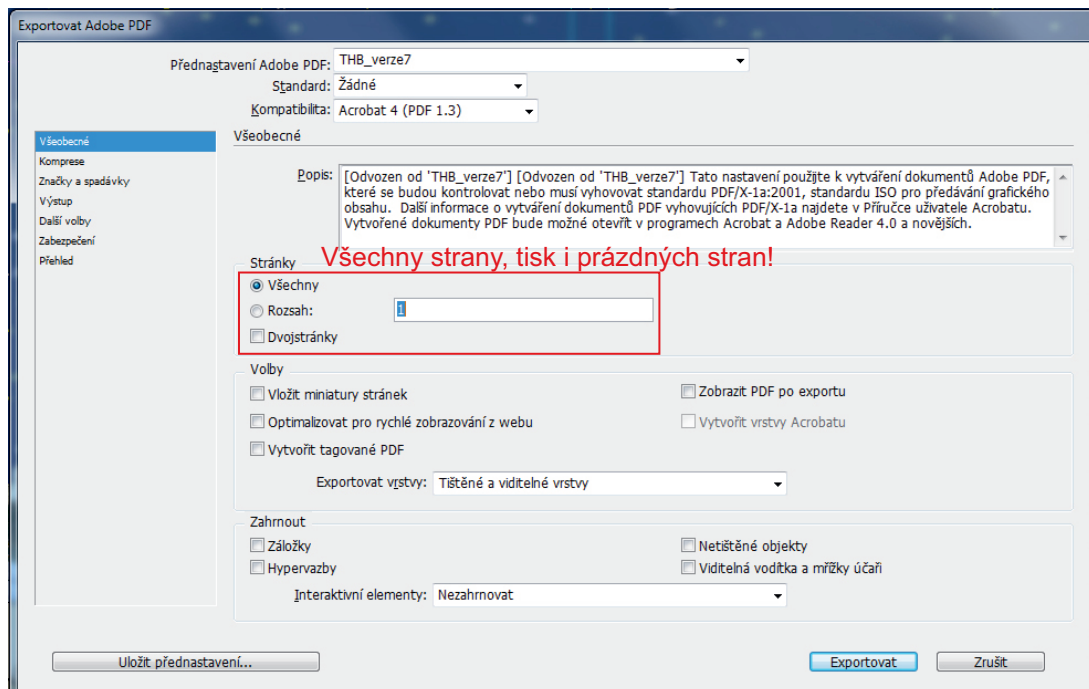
Exportovat Adobe PDF

Přednastavení Adobe PDF: THB_verze7
Standard: Žádné
Kompatibilita: Acrobat 4 (PDF 1.3)

Všeobecné
Komprese
Značky a spadávky
Výstup
Další volby
Zabezpečení
Přehled

Všeobecné

Popis: [Odvozen od 'THB_verze7'] [Odvozen od 'THB_verze7'] Tato nastavení použijte k vytváření dokumentů Adobe PDF, které se budou kontrolovat nebo musí vyhovovat standardu PDF/X-1a:2001, standardu ISO pro předávání grafického obsahu. Další informace o vytváření dokumentů PDF vyhovujících PDF/X-1a najdete v Příručce uživatele Acrobatu. Vytvořené dokumenty PDF bude možné otevřít v programech Acrobat a Adobe Reader 4.0 a novějších.

Stránky
Všechny strany, tisk i prázdných stran!
Všechny
Rozsah: 1
Dvojstránky

Volby
Vložit miniatury stránek
Optimalizovat pro rychlé zobrazování z webu
Vytvořit tagované PDF
Zobrazit PDF po exportu
Vytvořit vrstvy Acrobatu
Exportovat vrstvy: Tištěné a viditelné vrstvy

Zahrnout
Záložky
Hypervazby
Netištěné objekty
Viditelná vodítka a mřížky účaří
Interaktivní elementy: Nezahrnovat

Uložit přednastavení...
Exportovat
Zrušit